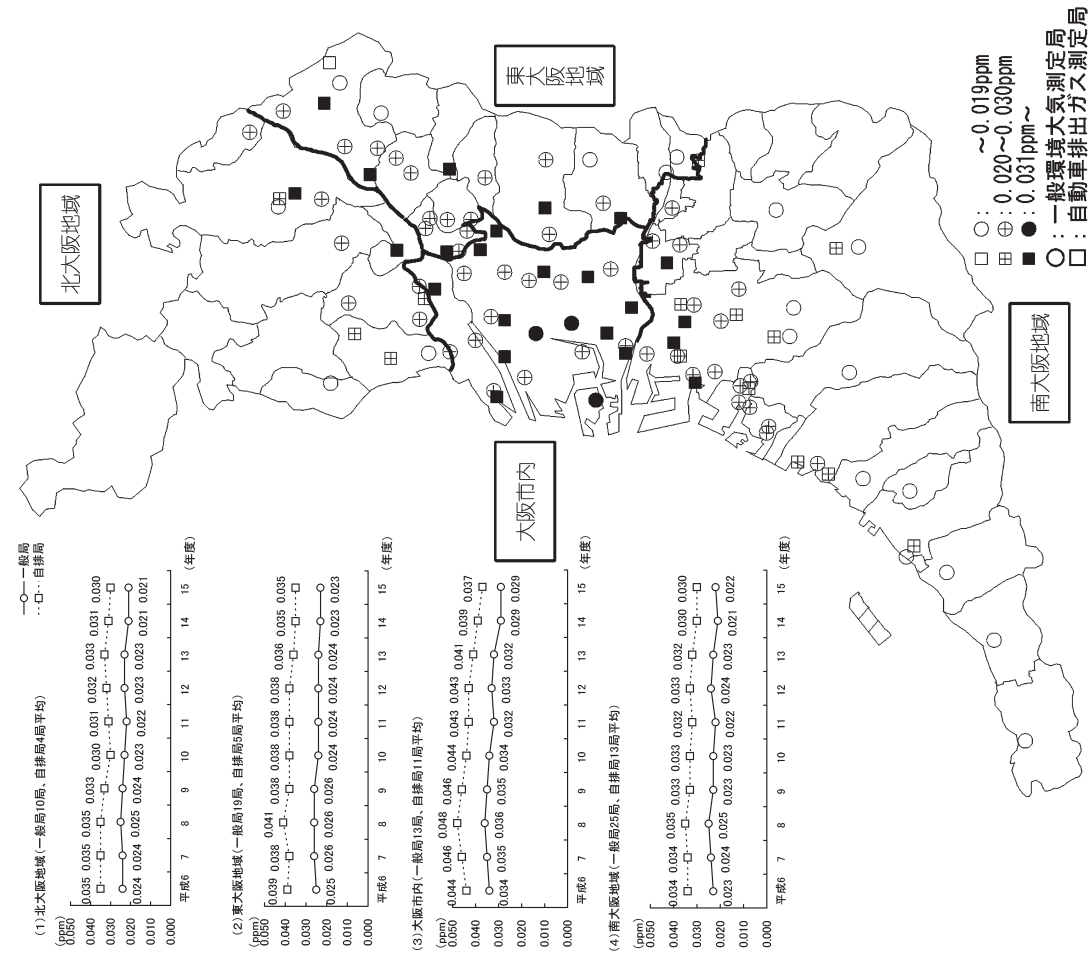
北大阪地域

東大阪地域

大阪市内

南大阪地域

○ □ ：　　　～0.019ppm
⊕ ⊞ ：0.020～0.030ppm
● ■ ：0.031ppm～
○：一般環境大気測定局
□：自動車排出ガス測定局

—○— 一般局
…□… 自排局

(1)北大阪地域（一般局10局、自排局4局平均）
(ppm)
0.050
0.040
0.030
0.020
0.010
0.000
0.035 0.035 0.035 0.033 0.030 0.031 0.032 0.033 0.031 0.030
0.024 0.024 0.025 0.024 0.023 0.022 0.023 0.023 0.021 0.021
平成6 7 8 9 10 11 12 13 14 15 (年度)

(2)東大阪地域（一般局19局、自排局5局平均）
(ppm)
0.050
0.040
0.030
0.020
0.010
0.000
0.039 0.038 0.041 0.038 0.038 0.038 0.038 0.036 0.035 0.035
0.025 0.026 0.026 0.026 0.024 0.024 0.024 0.024 0.023 0.023
平成6 7 8 9 10 11 12 13 14 15 (年度)

(3)大阪市内（一般局13局、自排局11局平均）
(ppm)
0.050
0.040
0.030
0.020
0.010
0.000
0.044 0.046 0.048 0.046 0.044 0.043 0.043 0.041 0.039 0.037
0.034 0.035 0.036 0.035 0.034 0.032 0.033 0.032 0.029 0.029
平成6 7 8 9 10 11 12 13 14 15 (年度)

(4)南大阪地域（一般局25局、自排局13局平均）
(ppm)
0.050
0.040
0.030
0.020
0.010
0.000
0.034 0.034 0.035 0.033 0.033 0.032 0.033 0.032 0.030 0.030
0.023 0.024 0.025 0.023 0.023 0.022 0.024 0.023 0.021 0.022
平成6 7 8 9 10 11 12 13 14 15 (年度)